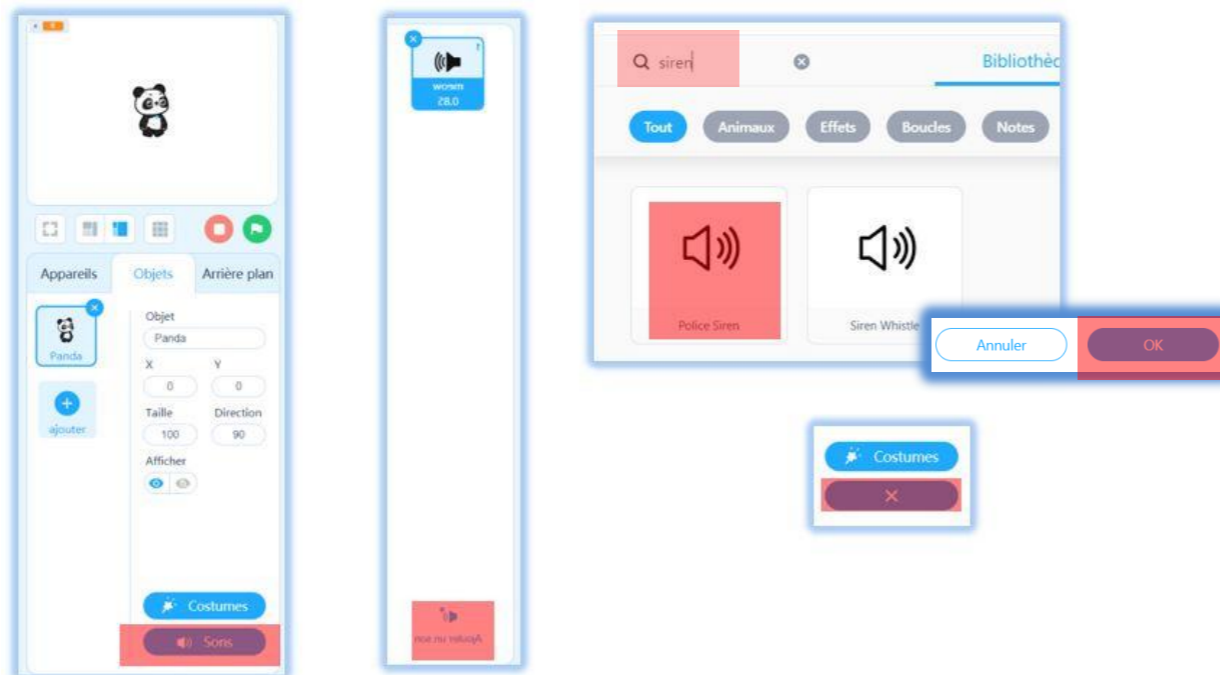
Appareils Objets Arrière plan

Panda

ajouter

Objet
Panda
X Y
0 0
Taille Direction
100 90
Afficher

Costumes
Sons

wosm
28.0

Ajouter un son

siren

Bibliothèq

Tout Animaux Effets Boucles Notes

Police Siren

Siren Whistle

Annuler OK

Costumes
×